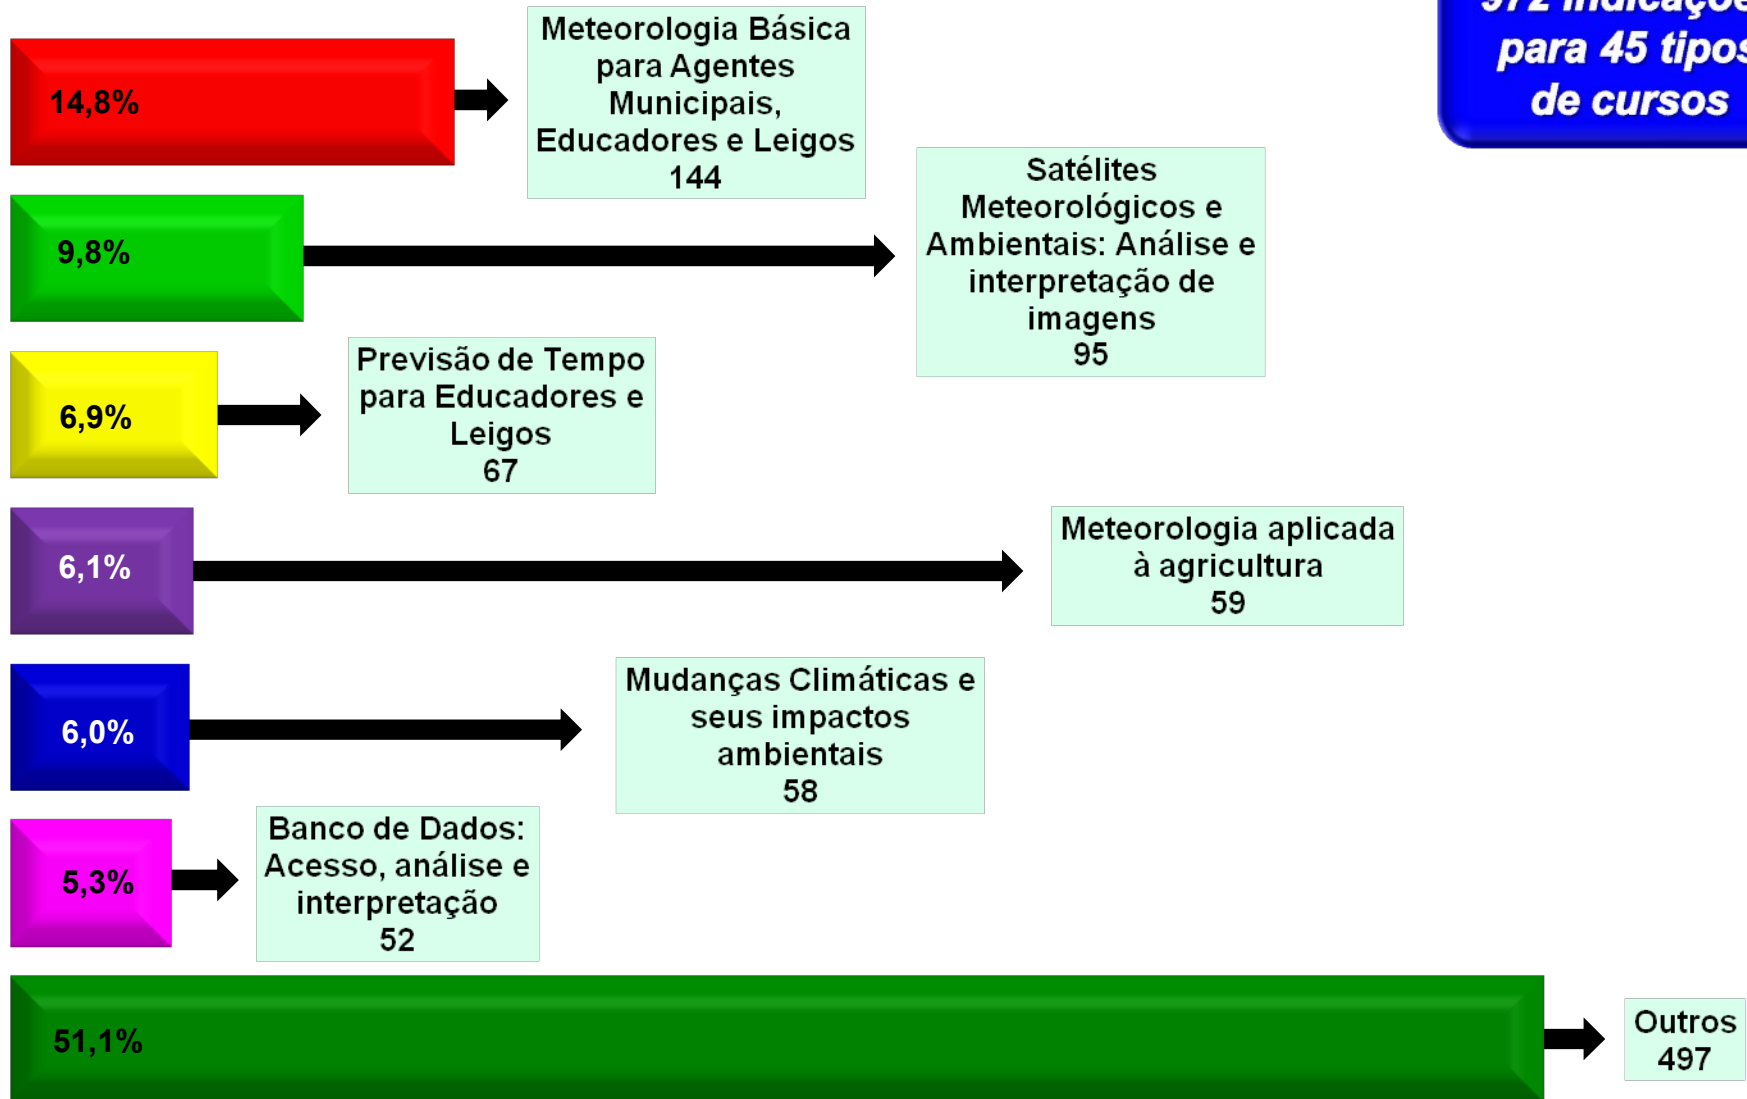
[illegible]
para 45 tipos
de cursos

14,8%

Meteorologia Básica para Agentes Municipais, Educadores e Leigos
144

Satélites Meteorológicos e Ambientais: Análise e interpretação de imagens
95

9,8%

6,9%

Previsão de Tempo para Educadores e Leigos
67

6,1%

Meteorologia aplicada à agricultura
59

6,0%

Mudanças Climáticas e seus impactos ambientais
58

5,3%

Banco de Dados: Acesso, análise e interpretação
52

51,1%

Outros
497